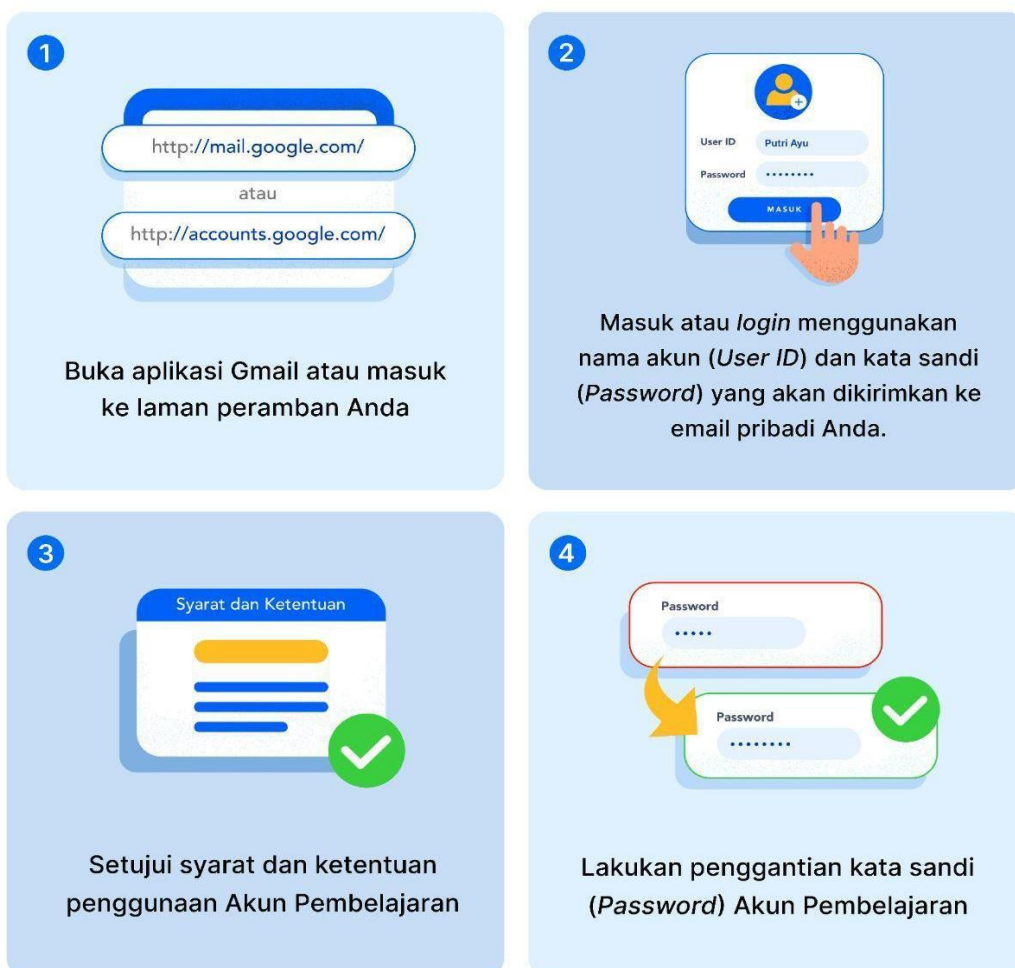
1

http://mail.google.com/

atau

http://accounts.google.com/

Buka aplikasi Gmail atau masuk ke laman peramban Anda

2

User ID Putri Ayu

Password ••••••••

MASUK

Masuk atau *login* menggunakan nama akun (*User ID*) dan kata sandi (*Password*) yang akan dikirimkan ke email pribadi Anda.

3

Syarat dan Ketentuan

Setujui syarat dan ketentuan penggunaan Akun Pembelajaran

4

Password

•••••

Password

••••••••

Lakukan penggantian kata sandi (*Password*) Akun Pembelajaran